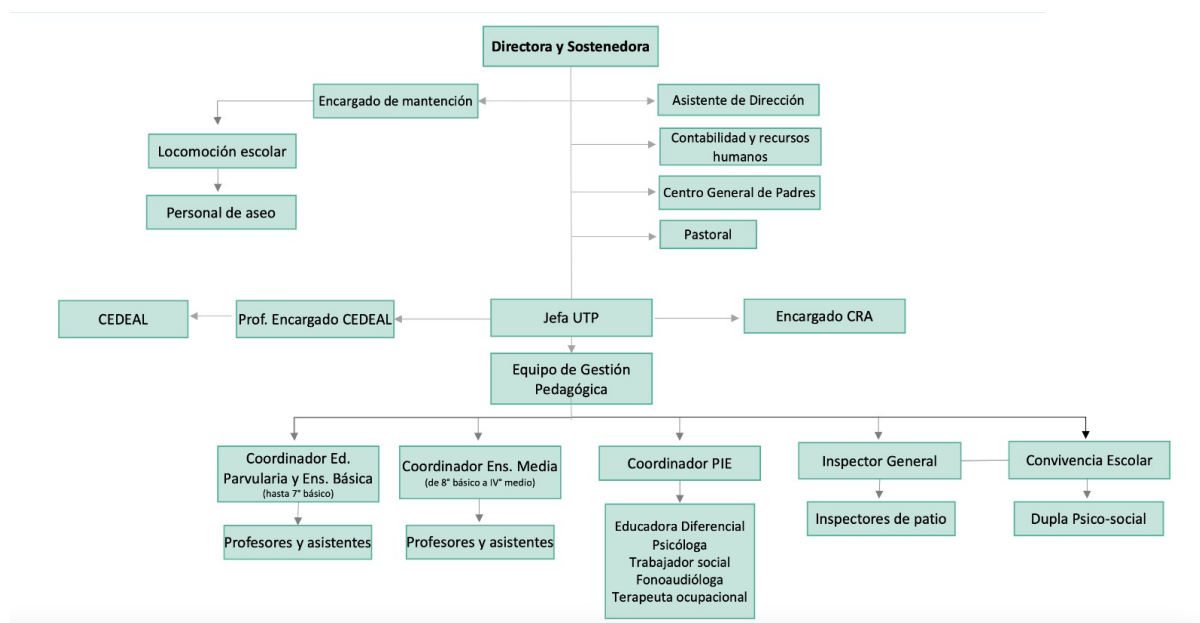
Directora y Sostenedora

Encargado de mantención

Asistente de Dirección

Locomoción escolar

Contabilidad y recursos humanos

Centro General de Padres

Personal de aseo

Pastoral

CEDEAL

Prof. Encargado CEDEAL

Jefa UTP

Encargado CRA

Equipo de Gestión Pedagógica

Coordinador Ed. Parvularia y Ens. Básica (hasta 7° básico)

Coordinador Ens. Media (de 8° básico a IV° medio)

Coordinador PIE

Inspector General

Convivencia Escolar

Profesores y asistentes

Profesores y asistentes

Educadora Diferencial
Psicóloga
Trabajador social
Fonoaudióloga
Terapeuta ocupacional

Inspectores de patio

Dupla Psico-social